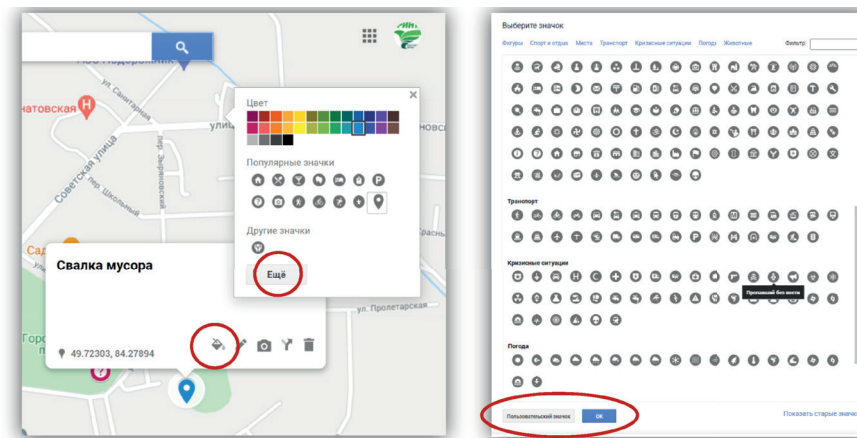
ул. Санитарная
натовская
Советская улица
пер. Зиряновский
пер. Школьный
ули
новс
Красны
ул. Пролетарская
Сад
Горо
п

Цвет
Популярные значки
Другие значки
Ещё

Свалка мусора
49.72303, 84.27894

Выберите значок
Фигуры Спорт и отдых Места Транспорт Кризисные ситуации Погода Животные
Фильтр:

Транспорт

Кризисные ситуации
Пропавший без вести

Погода

Пользовательский значок
ОК
Показать старые значк